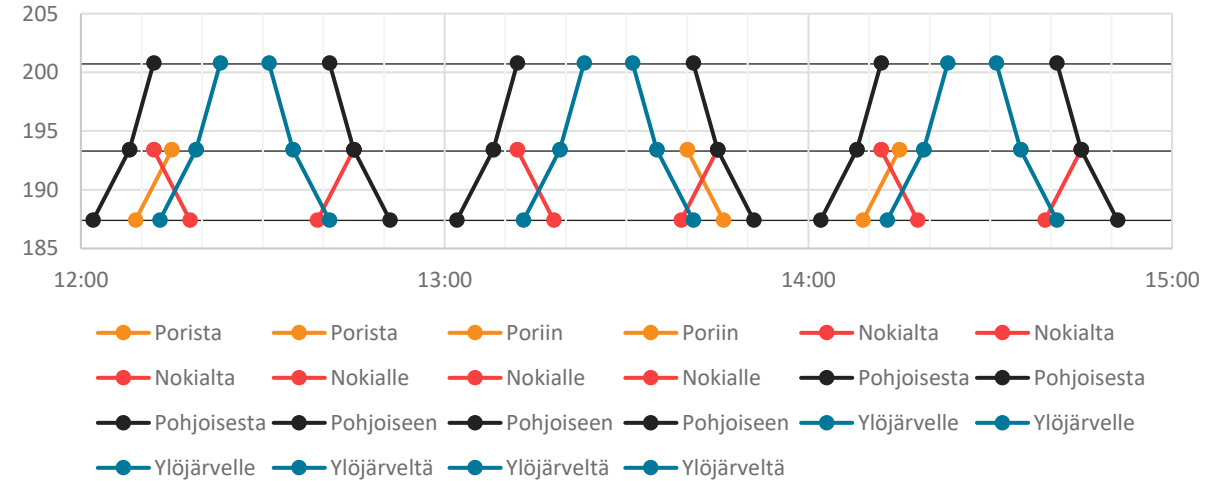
205
200
195
190
185
12:00
13:00
14:00
15:00

Porista
Porista
Poriin
Poriin
Nokialta
Nokialta
Nokialta
Nokialle
Nokialle
Nokialle
Pohjoisesta
Pohjoisesta
Pohjoisesta
Pohjoiseen
Pohjoiseen
Pohjoiseen
Ylöjärvelle
Ylöjärvelle
Ylöjärvelle
Ylöjärveltä
Ylöjärveltä
Ylöjärveltä